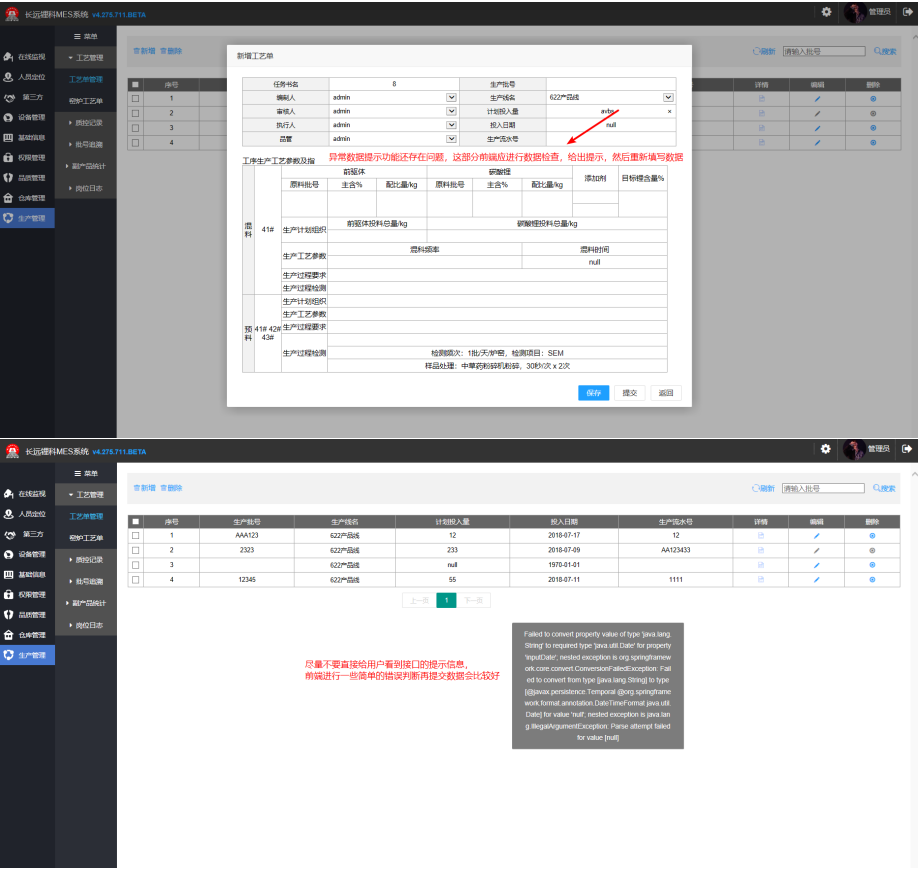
长远锂科MES系统 v4.275.711.BETA

管理员

菜单
在线监视
人员定位
第三方
设备管理
基础信息
权限管理
品质管理
仓库管理
生产管理

工艺管理
工艺单管理
窑炉工序单
质控记录
批号追溯
副产品统计
岗位日志

新增 删除

刷新 请输入批号 搜索

新增工艺单

| 任务书名 | 8 | 生产批号 | |
|---|---|---|---|
| 编制人 | admin | 生产线名 | 622产品线 |
| 审核人 | admin | 计划投入量 | avbs |
| 执行人 | admin | 投入日期 | null |
| 品管 | admin | 生产流水号 | |

异常数据提示功能还存在问题，这部分前端应进行数据检查，给出提示，然后重新填写数据

工序生产工艺参数及指

| | | 前驱体 | | | 碳酸锂 | | | 添加剂 | 目标锂含量% |
|---|---|---|---|---|---|---|---|---|---|
| | | 原料批号 | 主含% | 配比量/kg | 原料批号 | 主含% | 配比量/kg | | |
| 混料 | 41# | 生产计划组织 | 前驱体投料总量/kg | | 碳酸锂投料总量/kg | | | | |
| | | 生产工艺参数 | 混料频率 | | | 混料时间 | | | |
| | | | | | | null | | | |
| | | 生产过程要求 | | | | | | | |
| | | 生产过程检测 | | | | | | | |
| 预料 | 41# 42# 43# | 生产计划组织 | | | | | | | |
| | | 生产工艺参数 | | | | | | | |
| | | 生产过程要求 | | | | | | | |
| | | 生产过程检测 | 检测频次：1批/天/炉窑，检测项目：SEM | | | | | | |
| | | | 样品处理：中草药粉碎机粉碎，30秒/次 x 2次 | | | | | | |

保存 提交 返回

| 序号 | 生产批号 | 生产线名 | 计划投入量 | 投入日期 | 生产流水号 | 详情 | 编辑 | 删除 |
|---|---|---|---|---|---|---|---|---|
| 1 | AAA123 | 622产品线 | 12 | 2018-07-17 | 12 | | | |
| 2 | 2323 | 622产品线 | 233 | 2018-07-09 | AA123433 | | | |
| 3 | | 622产品线 | null | 1970-01-01 | | | | |
| 4 | 12345 | 622产品线 | 55 | 2018-07-11 | 1111 | | | |

上一页 1 下一页

尽量不要直接给用户看到接口的提示信息，前端进行一些简单的错误判断再提交数据会比较好

Failed to convert property value of type 'java.lang.String' to required type 'java.util.Date' for property 'inputDate'; nested exception is org.springframework.core.convert.ConversionFailedException: Failed to convert from type [java.lang.String] to type [@javax.persistence.Temporal @org.springframework.format.annotation.DateTimeFormat java.util.Date] for value 'null'; nested exception is java.lang.IllegalArgumentException: Parse attempt failed for value [null]